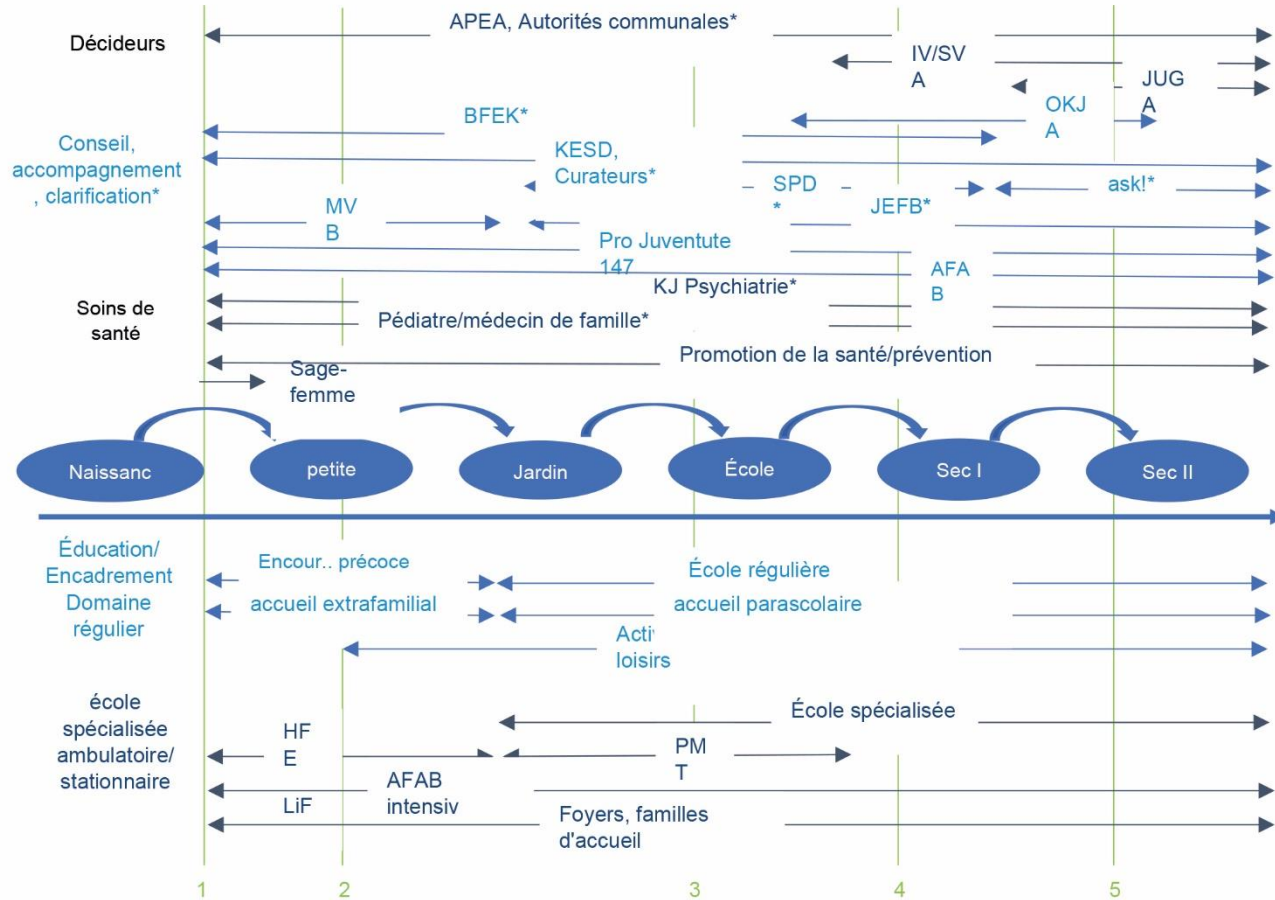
Décideurs

APEA, Autorités communales*

IV/SV A

JUG A

OKJ A

Conseil, accompagnement , clarification*

BFEK*

KESD, Curateurs*

SPD *

ask!*

MV B

JEFB*

Pro Juventute 147

AFA B

Soins de santé

KJ Psychiatrie*

Pédiatre/médecin de famille*

Promotion de la santé/prévention

Sage-femme

Naissanc

petite

Jardin

École

Sec I

Sec II

Éducation/ Encadrement Domaine régulier

Encour.. précoce

École régulière

accueil extrafamilial

accueil parascolaire

Acti loisirs

école spécialisée ambulatoire/ stationnaire

École spécialisée

HF E

PM T

AFAB intensiv

LiF

Foyers, familles d'accueil

1 2 3 4 5